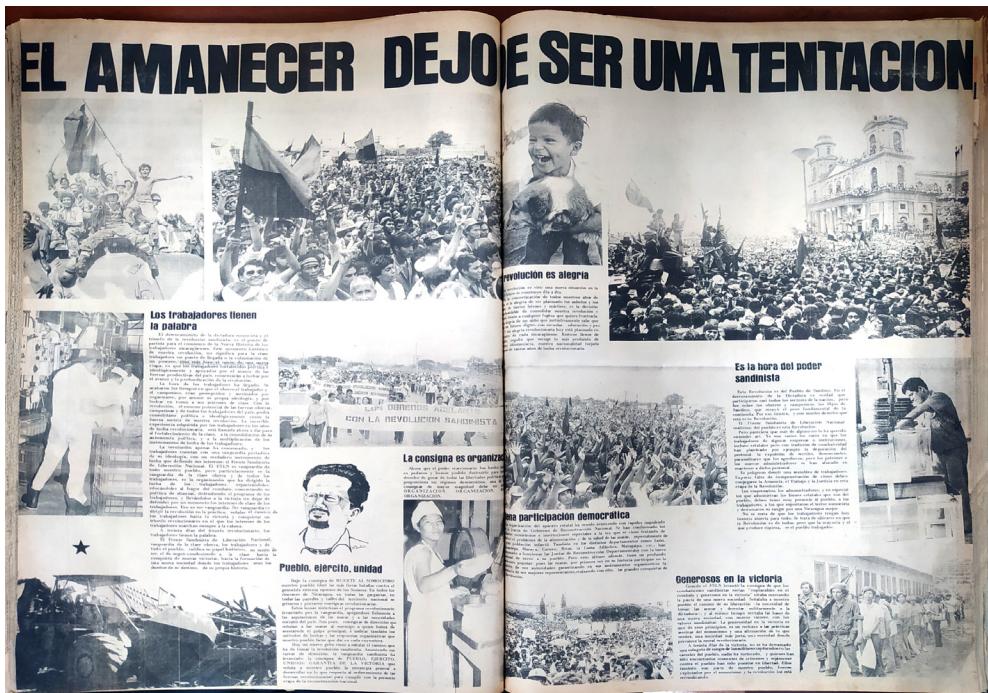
EL AMANECER DEJO DE SER UNA TENTACION

Los trabajadores tienen la palabra

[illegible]

LOS OBREROS AGILIANOS CON LA REVOLUCION SANDINISTA

La consigna es organizar

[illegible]

Pueblo, ejercito, unidad

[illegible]

revolución es alegria

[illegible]

Una participación democrática

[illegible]

Es la hora del poder sandinista

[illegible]

Generosos en la victoria

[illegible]